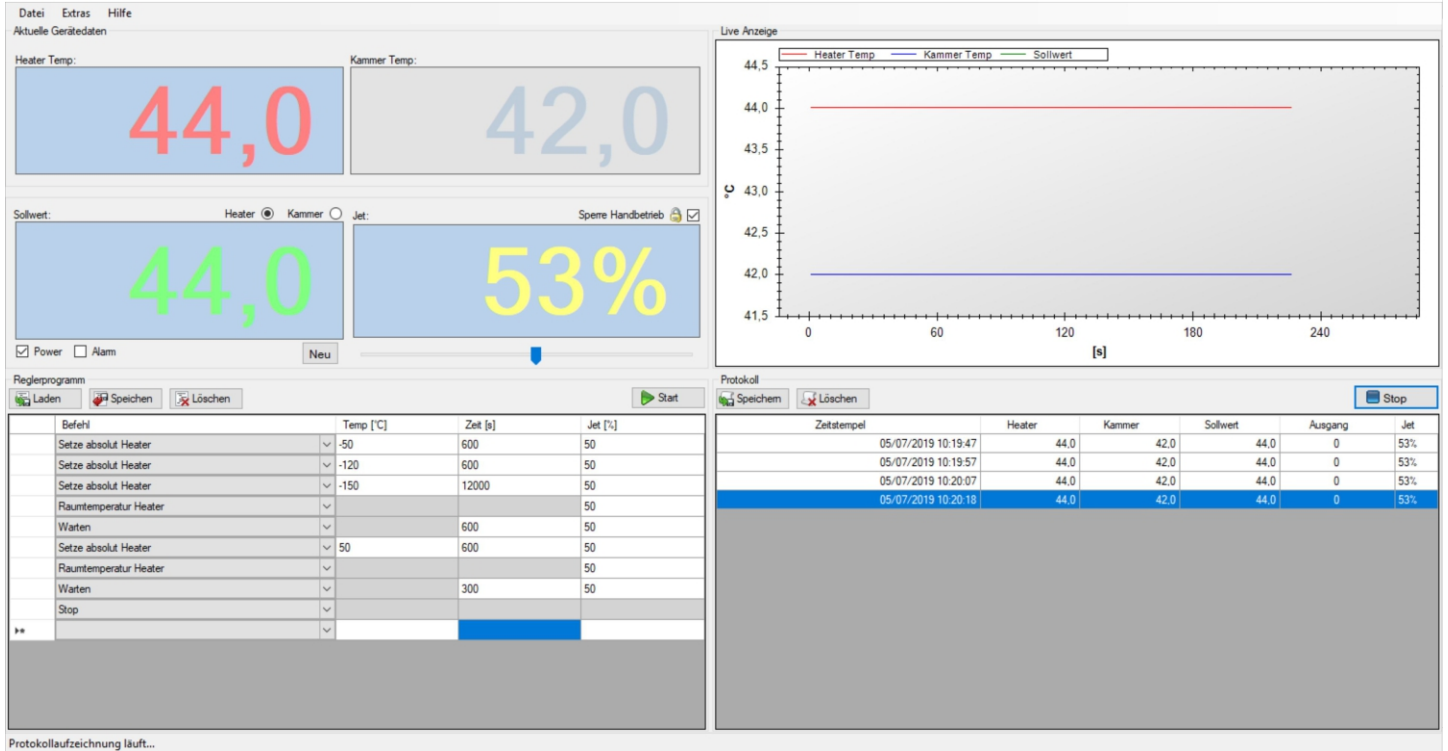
Datei Extras Hilfe

Aktuelle Gerätedaten

Heater Temp:

44,0

Kammer Temp:

42,0

Sollwert: Heater Kammer

44,0

Jet: Sperre Handbetrieb

53%

Power Alarm Neu

Live Anzeige

Heater Temp Kammer Temp Sollwert

44,5
44,0
43,5
43,0
42,5
42,0
41,5

°C

0 60 120 180 240

[s]

Reglerprogramm

Laden Speichern Löschen Start

| | Befehl | Temp [°C] | Zeit [s] | Jet [%] |
|---|---|---|---|---|
| | Setze absolut Heater | -50 | 600 | 50 |
| | Setze absolut Heater | -120 | 600 | 50 |
| | Setze absolut Heater | -150 | 12000 | 50 |
| | Raumtemperatur Heater | | | 50 |
| | Warten | | 600 | 50 |
| | Setze absolut Heater | 50 | 600 | 50 |
| | Raumtemperatur Heater | | | 50 |
| | Warten | | 300 | 50 |
| | Stop | | | |
| ▸* | | | | |

Protokoll

Speichern Löschen Stop

| Zeitstempel | Heater | Kammer | Sollwert | Ausgang | Jet |
|---|---|---|---|---|---|
| 05/07/2019 10:19:47 | 44,0 | 42,0 | 44,0 | 0 | 53% |
| 05/07/2019 10:19:57 | 44,0 | 42,0 | 44,0 | 0 | 53% |
| 05/07/2019 10:20:07 | 44,0 | 42,0 | 44,0 | 0 | 53% |
| 05/07/2019 10:20:18 | 44,0 | 42,0 | 44,0 | 0 | 53% |

Protokollaufzeichnung läuft...